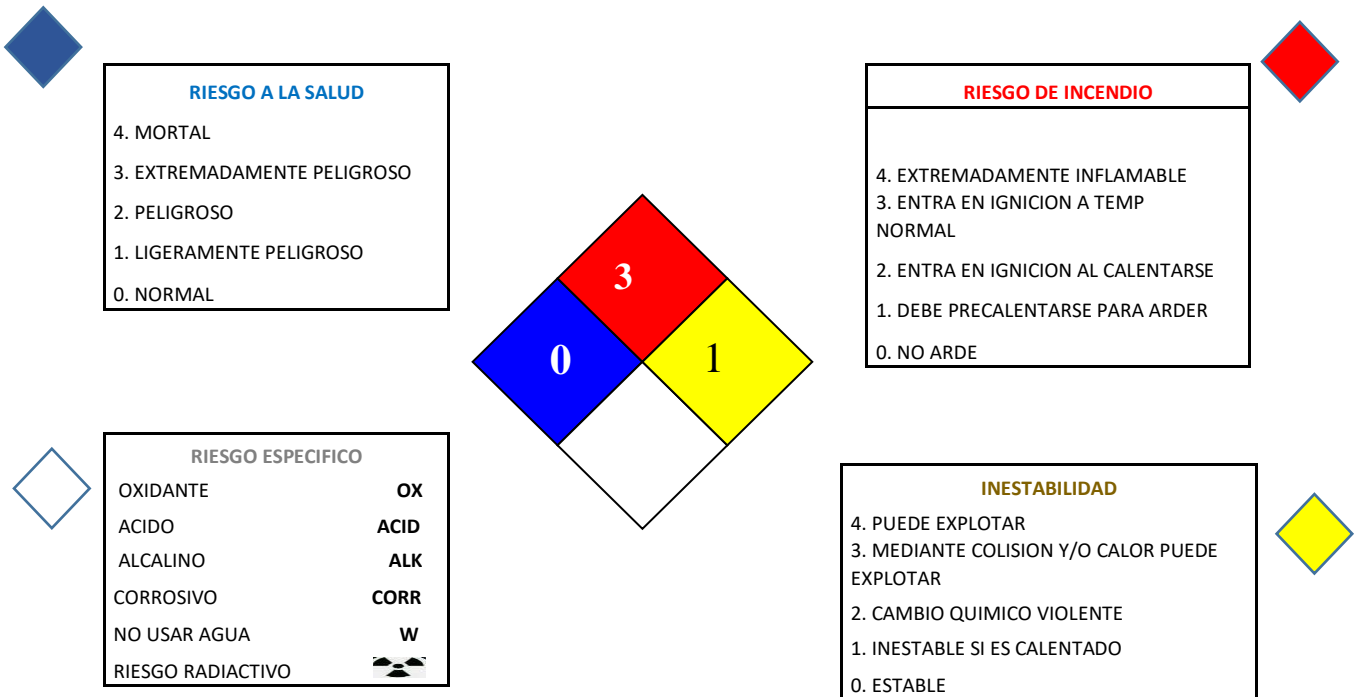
RIESGO A LA SALUD

4. MORTAL

3. EXTREMADAMENTE PELIGROSO

2. PELIGROSO

1. LIGERAMENTE PELIGROSO

0. NORMAL

RIESGO DE INCENDIO

4. EXTREMADAMENTE INFLAMABLE
3. ENTRA EN IGNICION A TEMP NORMAL

2. ENTRA EN IGNICION AL CALENTARSE

1. DEBE PRECALENTARSE PARA ARDER

0. NO ARDE

3

0

1

RIESGO ESPECIFICO

| | |
|---|---|
| OXIDANTE | OX |
| ACIDO | ACID |
| ALCALINO | ALK |
| CORROSIVO | CORR |
| NO USAR AGUA | W |
| RIESGO RADIACTIVO | |

INESTABILIDAD

4. PUEDE EXPLOTAR
3. MEDIANTE COLISION Y/O CALOR PUEDE EXPLOTAR

2. CAMBIO QUIMICO VIOLENTE

1. INESTABLE SI ES CALENTADO

0. ESTABLE